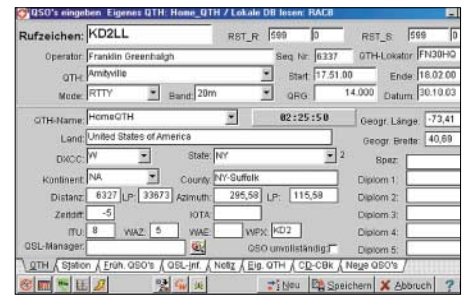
QSO's eingeben Eigenes QTH: Home_QTH / Lokale DB lesen: RACB

Rufzeichen: KD2LL

RST_R 599 0

RST_S 599 0

Operator Franklin Greenhalgh

Seq. Nr. 6337

QTH-Lokator FN30HQ

QTH: Amityville

Start 17.51.00

Ende 18.02.00

Mode: RTTY

Band: 20m

QRG 14.000

Datum 30.10.03

QTH-Name: HomeQTH

02:25:50

Geogr. Länge -73,41

Land: United States of America

Geogr. Breite 40,69

DXCC: W

State: NY

2

Bpez

Kontinent: NA

County: NY-Suffolk

Diplom 1:

Distanz: 6327 LP: 33673

Azimuth: 295,58 LP: 115,58

Diplom 2:

Zeitdiff: -5

IOTA:

Diplom 3:

ITU: 8

WAZ: 5

WAE:

WPX: KD2

Diplom 4:

QSL-Manager:

QSO unvollständig

Diplom 5:

QTH Station Früh. QSO's QSL-Inf. Notiz Eig. QTH CD-CBk Neue QSO's

Neu Speichern Abbruch ?